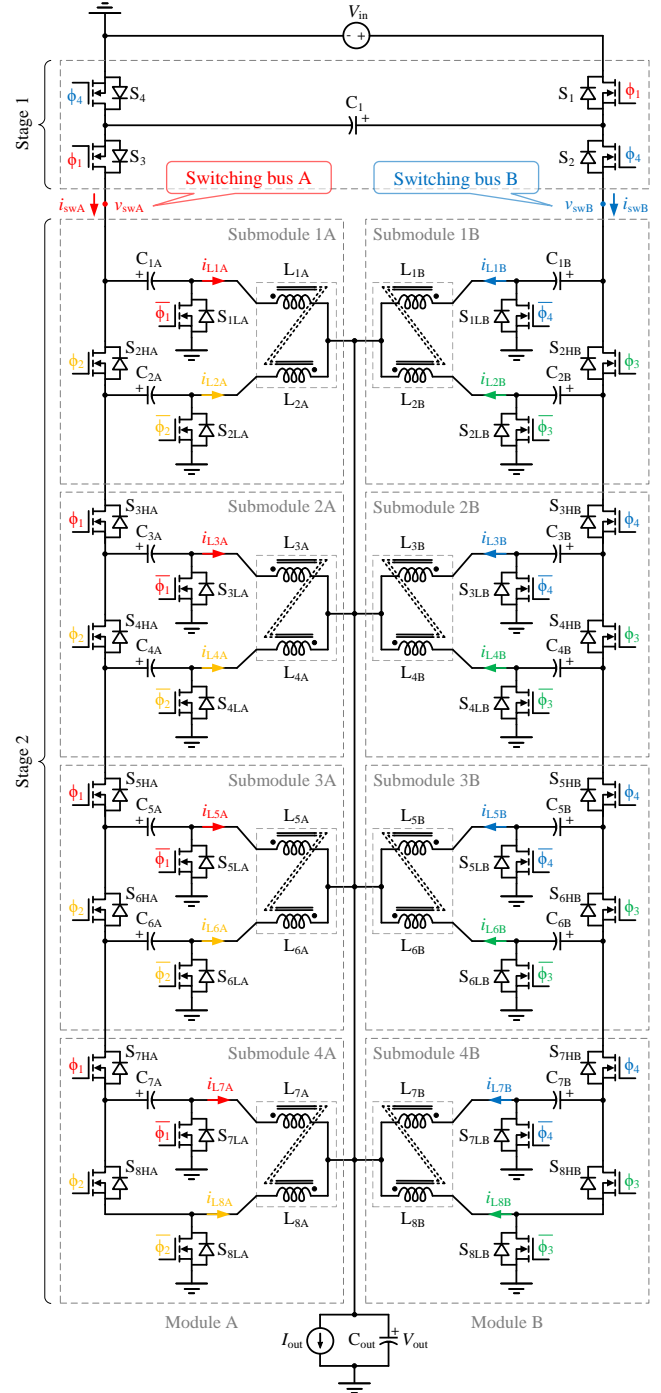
$V_{in}$

Stage 1

$\phi_4$ $S_4$ $C_1$ $S_1$ $\phi_1$

$\phi_1$ $S_3$ $S_2$ $\phi_4$

$i_{swA}$ $v_{swA}$ Switching bus A Switching bus B $v_{swB}$ $i_{swB}$

Stage 2

Submodule 1A

$C_{1A}$ $i_{L1A}$ $L_{1A}$ $\overline{\phi_1}$ $S_{1LA}$ $\phi_2$ $S_{2HA}$ $C_{2A}$ $i_{L2A}$ $L_{2A}$ $\overline{\phi_2}$ $S_{2LA}$

Submodule 1B

$L_{1B}$ $i_{L1B}$ $C_{1B}$ $S_{1LB}$ $\overline{\phi_4}$ $S_{2HB}$ $\phi_3$ $L_{2B}$ $i_{L2B}$ $C_{2B}$ $S_{2LB}$ $\overline{\phi_3}$

Submodule 2A

$\phi_1$ $S_{3HA}$ $C_{3A}$ $i_{L3A}$ $L_{3A}$ $\overline{\phi_1}$ $S_{3LA}$ $\phi_2$ $S_{4HA}$ $C_{4A}$ $i_{L4A}$ $L_{4A}$ $\overline{\phi_2}$ $S_{4LA}$

Submodule 2B

$S_{3HB}$ $\phi_4$ $L_{3B}$ $i_{L3B}$ $C_{3B}$ $S_{3LB}$ $\overline{\phi_4}$ $S_{4HB}$ $\phi_3$ $L_{4B}$ $i_{L4B}$ $C_{4B}$ $S_{4LB}$ $\overline{\phi_3}$

Submodule 3A

$\phi_1$ $S_{5HA}$ $C_{5A}$ $i_{L5A}$ $L_{5A}$ $\overline{\phi_1}$ $S_{5LA}$ $\phi_2$ $S_{6HA}$ $C_{6A}$ $i_{L6A}$ $L_{6A}$ $\overline{\phi_2}$ $S_{6LA}$

Submodule 3B

$S_{5HB}$ $\phi_4$ $L_{5B}$ $i_{L5B}$ $C_{5B}$ $S_{5LB}$ $\overline{\phi_4}$ $S_{6HB}$ $\phi_3$ $L_{6B}$ $i_{L6B}$ $C_{6B}$ $S_{6LB}$ $\overline{\phi_3}$

Submodule 4A

$\phi_1$ $S_{7HA}$ $C_{7A}$ $i_{L7A}$ $L_{7A}$ $\overline{\phi_1}$ $S_{7LA}$ $\phi_2$ $S_{8HA}$ $i_{L8A}$ $L_{8A}$ $\overline{\phi_2}$ $S_{8LA}$

Submodule 4B

$S_{7HB}$ $\phi_4$ $L_{7B}$ $i_{L7B}$ $C_{7B}$ $S_{7LB}$ $\overline{\phi_4}$ $S_{8HB}$ $\phi_3$ $L_{8B}$ $i_{L8B}$ $S_{8LB}$ $\overline{\phi_3}$

Module A $I_{out}$ $C_{out}$ $V_{out}$ Module B